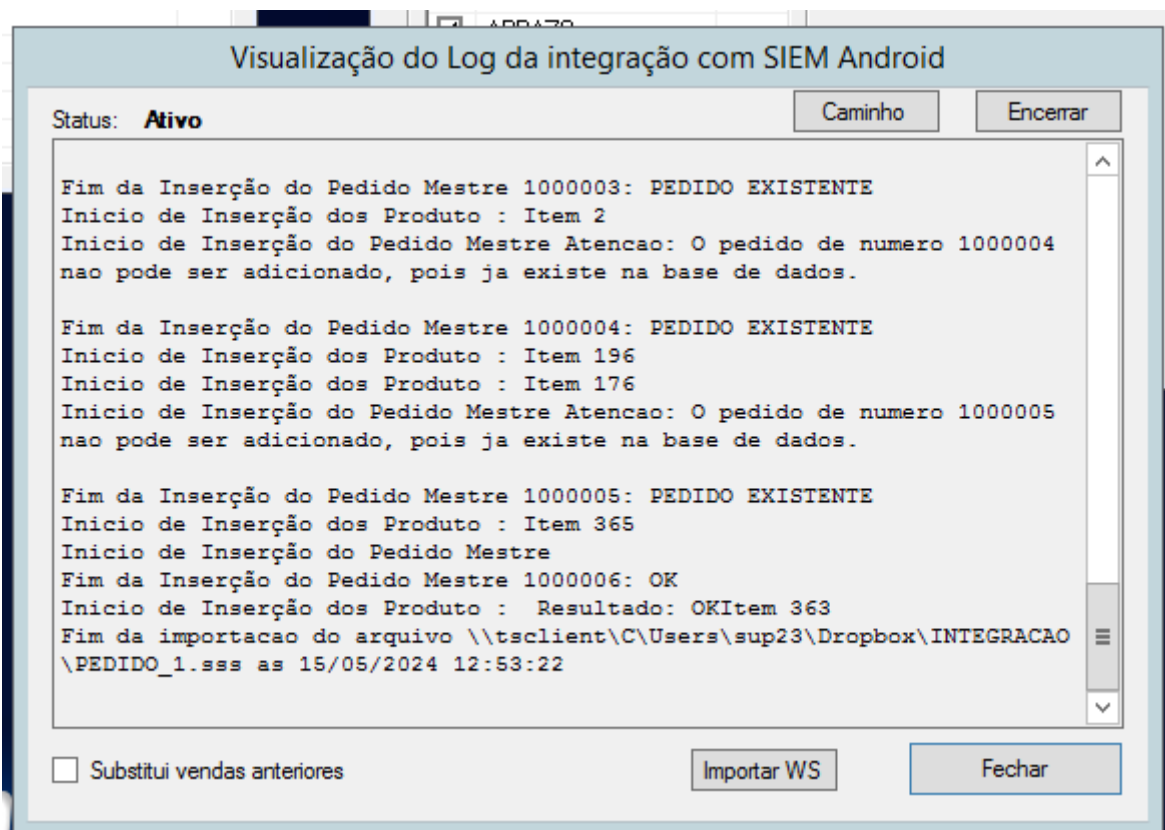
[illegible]

Visualização do Log da integração com SIEM Android

Status: Ativo

Caminho

Encerrar

Fim da Inserção do Pedido Mestre 1000003: PEDIDO EXISTENTE
Inicio de Inserção dos Produto : Item 2
Inicio de Inserção do Pedido Mestre Atencao: O pedido de numero 1000004 nao pode ser adicionado, pois ja existe na base de dados.

Fim da Inserção do Pedido Mestre 1000004: PEDIDO EXISTENTE
Inicio de Inserção dos Produto : Item 196
Inicio de Inserção dos Produto : Item 176
Inicio de Inserção do Pedido Mestre Atencao: O pedido de numero 1000005 nao pode ser adicionado, pois ja existe na base de dados.

Fim da Inserção do Pedido Mestre 1000005: PEDIDO EXISTENTE
Inicio de Inserção dos Produto : Item 365
Inicio de Inserção do Pedido Mestre
Fim da Inserção do Pedido Mestre 1000006: OK
Inicio de Inserção dos Produto :  Resultado: OKItem 363
Fim da importacao do arquivo \\tsclient\C\Users\sup23\Dropbox\INTEGRACAO \PEDIDO_1.sss as 15/05/2024 12:53:22

Substitui vendas anteriores

Importar WS

Fechar